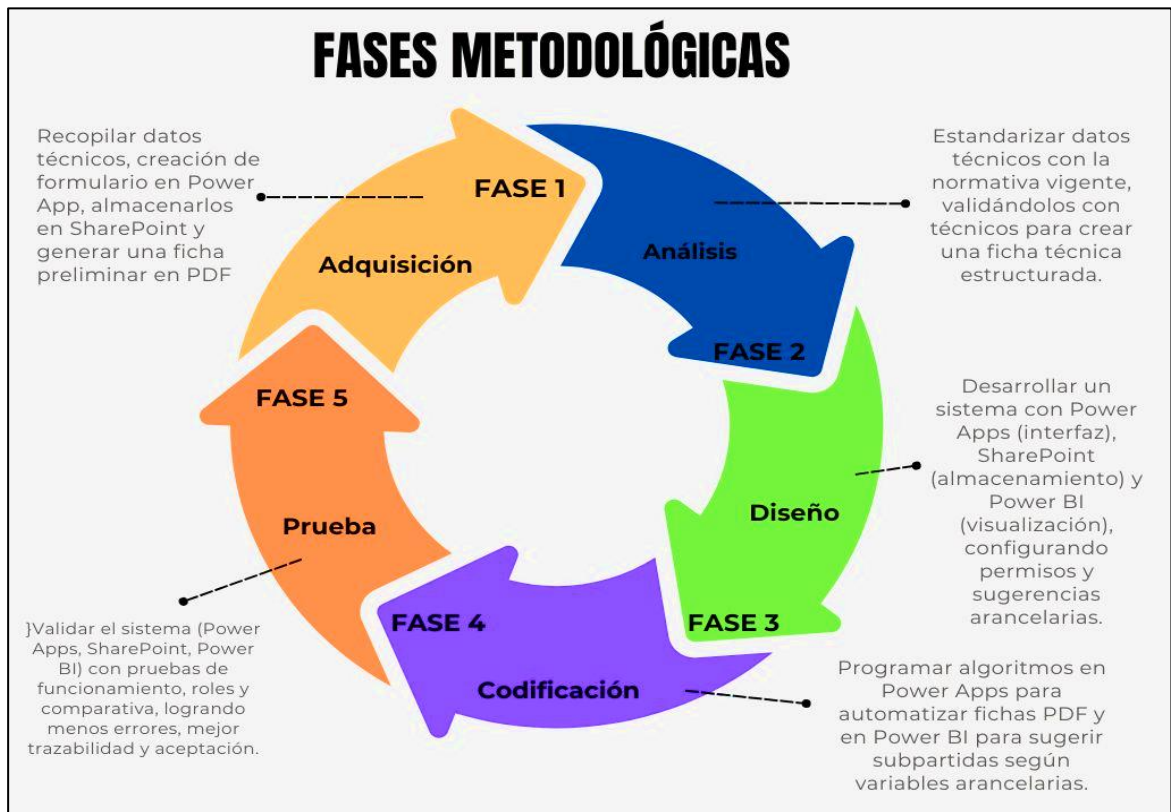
FASES METODOLÓGICAS

Recopilar datos técnicos, creación de formulario en Power App, almacenarlos en SharePoint y generar una ficha preliminar en PDF

FASE 1

Adquisición

Análisis

Estandarizar datos técnicos con la normativa vigente, validándolos con técnicos para crear una ficha técnica estructurada.

FASE 2

FASE 5

Desarrollar un sistema con Power Apps (interfaz), SharePoint (almacenamiento) y Power BI (visualización), configurando permisos y sugerencias arancelarias.

Diseño

Prueba

FASE 4

FASE 3

}Validar el sistema (Power Apps, SharePoint, Power BI) con pruebas de funcionamiento, roles y comparativa, logrando menos errores, mejor trazabilidad y aceptación.

Codificación

Programar algoritmos en Power Apps para automatizar fichas PDF y en Power BI para sugerir subpartidas según variables arancelarias.